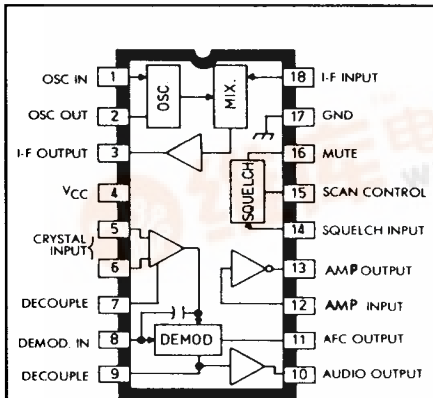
OSC IN 1
OSC OUT 2
I-F OUTPUT 3
$V_{CC}$ 4
CRYSTAL INPUT 5 6
DECOUPLE 7
DEMOD. IN 8
DECOUPLE 9

OSC
MIX.
SQUELCH
DEMOD

18 I-F INPUT
17 GND
16 MUTE
15 SCAN CONTROL
14 SQUELCH INPUT
13 AMP OUTPUT
12 AMP INPUT
11 AFC OUTPUT
10 AUDIO OUTPUT